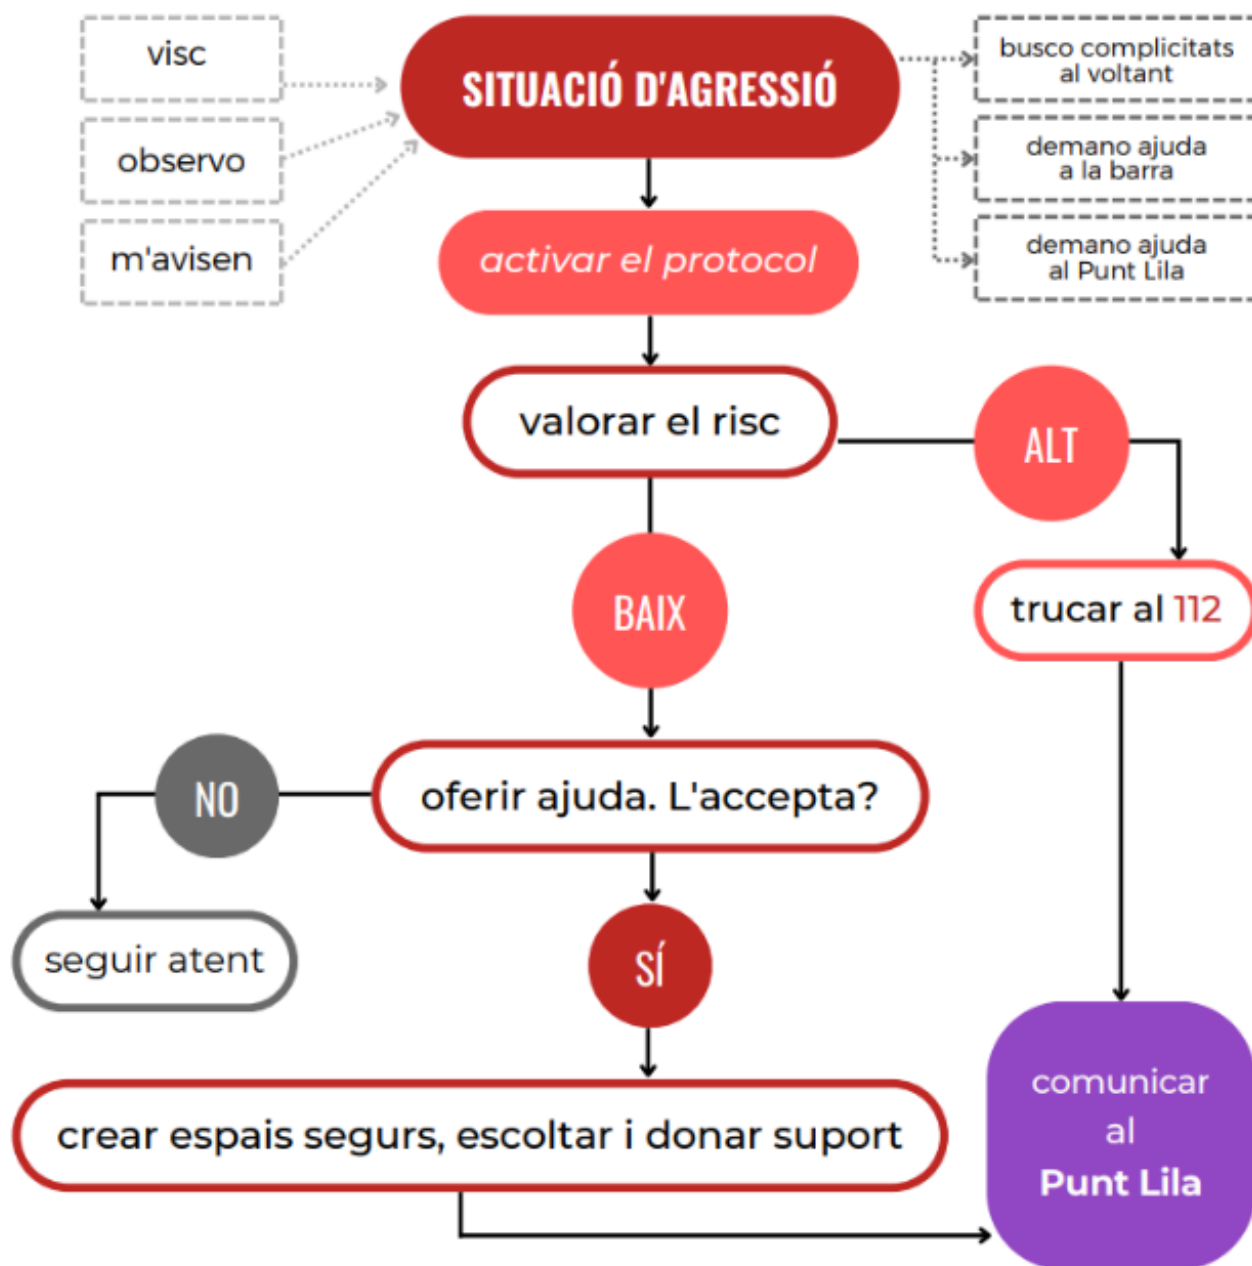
visc

observo

m'avisen

SITUACIÓ D'AGRESSIÓ

busco complicitats al voltant

demano ajuda a la barra

demano ajuda al Punt Lila

activar el protocol

valorar el risc

ALT

trucar al 112

BAIX

NO

oferir ajuda. L'accepta?

seguir atent

SÍ

crear espais segurs, escoltar i donar suport

comunicar al Punt Lila